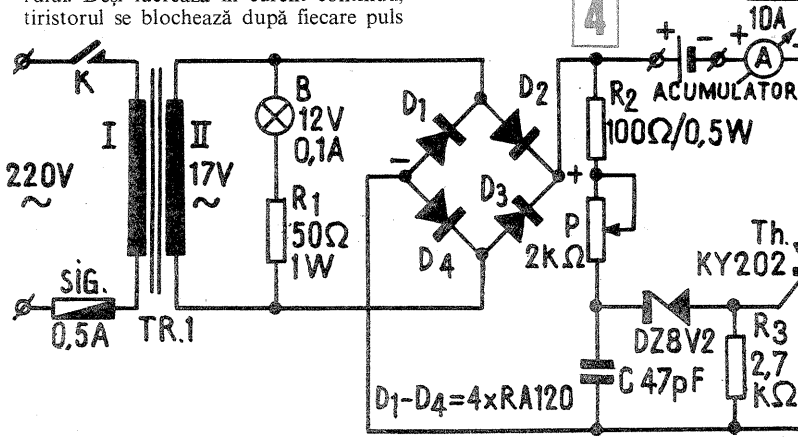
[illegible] lucrează în curent continuu, tiristorul se blochează după fiecare puls

4

K
I
II
220V
~
17V
~
SIG.
0,5A
TR.1
B
12V
0,1A
R1
50Ω
1W
D1
D2
D3
D4
−
+
R2
100Ω/0,5W
P
2KΩ
+
−
+
10A
A
ACUMULATOR
Th.
KY202
DZ8V2
R3
2,7
KΩ
C 47pF
D1−D4=4xRA120